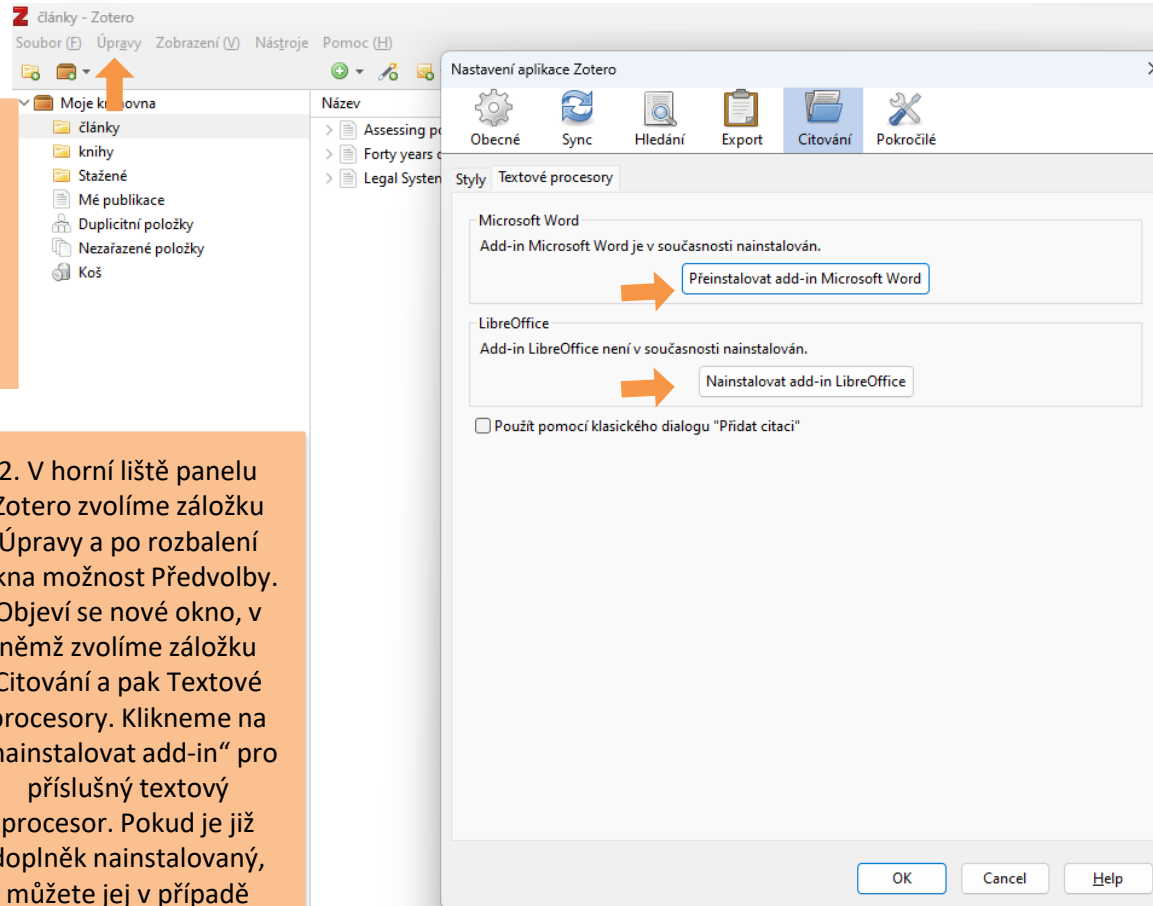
Z články - Zotero
Soubor (F) Úpravy Zobrazení (V) Nástroje Pomoc (H)

Moje kn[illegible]ovna
články
knihy
Stažené
Mé publikace
Duplicitní položky
Nezařazené položky
Koš

Název
Assessing p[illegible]
Forty years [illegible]
Legal Systen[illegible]

Nastavení aplikace Zotero
Obecné Sync Hledání Export Citování Pokročilé
Styly Textové procesory

Microsoft Word
Add-in Microsoft Word je v současnosti nainstalován.
Přeinstalovat add-in Microsoft Word

LibreOffice
Add-in LibreOffice není v současnosti nainstalován.
Nainstalovat add-in LibreOffice

Použít pomocí klasického dialogu "Přidat citaci"

OK Cancel Help

2. V horní liště panelu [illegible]otero zvolíme záložku Úpravy a po rozbalení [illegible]kna možnost Předvolby. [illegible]bjeví se nové okno, v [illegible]němž zvolíme záložku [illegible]itování a pak Textové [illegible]procesory. Klikneme na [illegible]nainstalovat add-in“ pro příslušný textový procesor. Pokud je již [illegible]doplněk nainstalovaný, můžete jej v případě